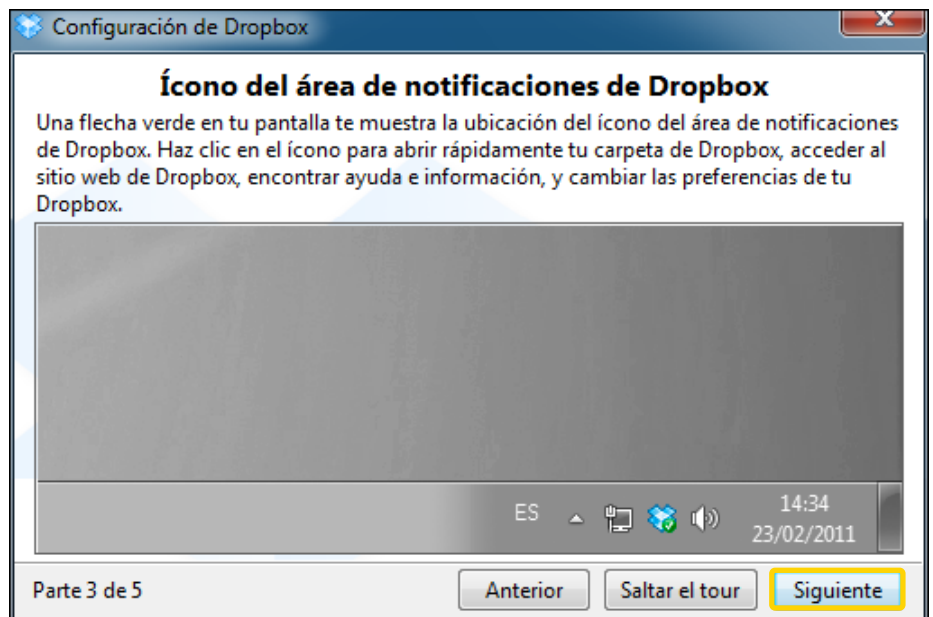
Configuración de Dropbox

Ícono del área de notificaciones de Dropbox

Una flecha verde en tu pantalla te muestra la ubicación del ícono del área de notificaciones de Dropbox. Haz clic en el ícono para abrir rápidamente tu carpeta de Dropbox, acceder al sitio web de Dropbox, encontrar ayuda e información, y cambiar las preferencias de tu Dropbox.

ES

14:34
23/02/2011

Parte 3 de 5

Anterior

Saltar el tour

Siguiente